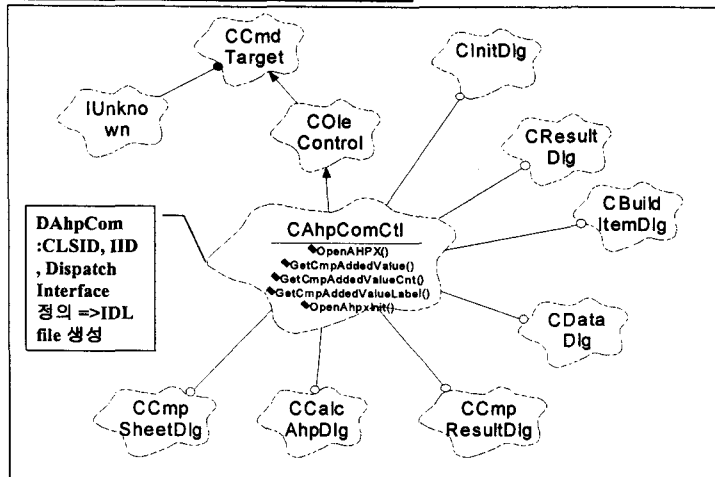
CCmd Target

IUnknown

COle Control

CInitDlg

CResult Dlg

CBuild ItemDlg

DAhpCom :CLSID, IID , Dispatch Interface 정의 =>IDL file 생성

CAhpComCtl

OpenAHPX()
GetCmpAddedValue()
GetCmpAddedValueCnt()
GetCmpAddedValueLabel()
OpenAhpxInit()

CData Dlg

CCmp SheetDlg

CCalc AhpDlg

CCmp ResultDlg